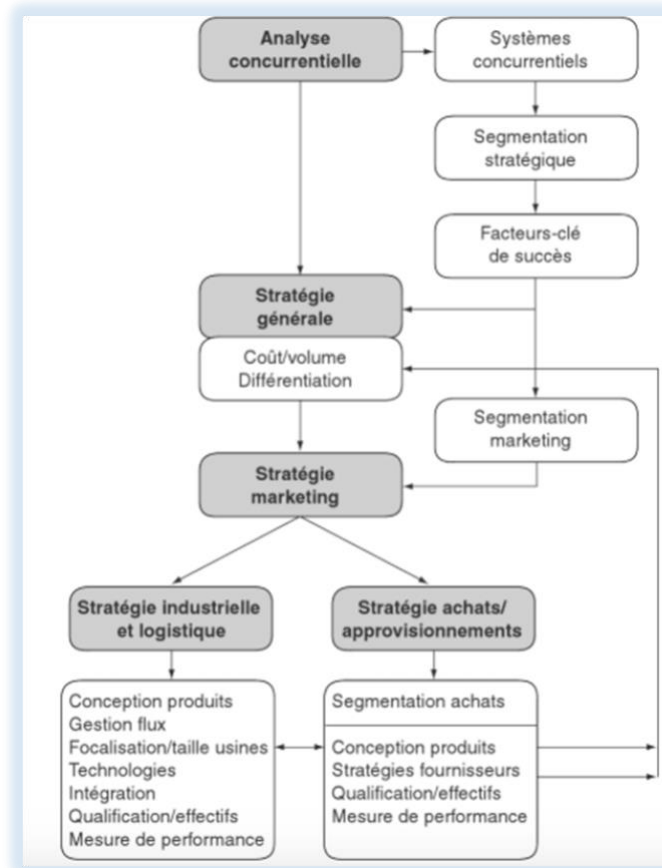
Analyse concurrentielle

Systèmes concurrentiels

Segmentation stratégique

Facteurs-clé de succès

Stratégie générale

Coût/volume
Différentiation

Segmentation marketing

Stratégie marketing

Stratégie industrielle et logistique

Stratégie achats/ approvisionnements

Conception produits
Gestion flux
Focalisation/taille usines
Technologies
Intégration
Qualification/effectifs
Mesure de performance

Segmentation achats

Conception produits
Stratégies fournisseurs
Qualification/effectifs
Mesure de performance